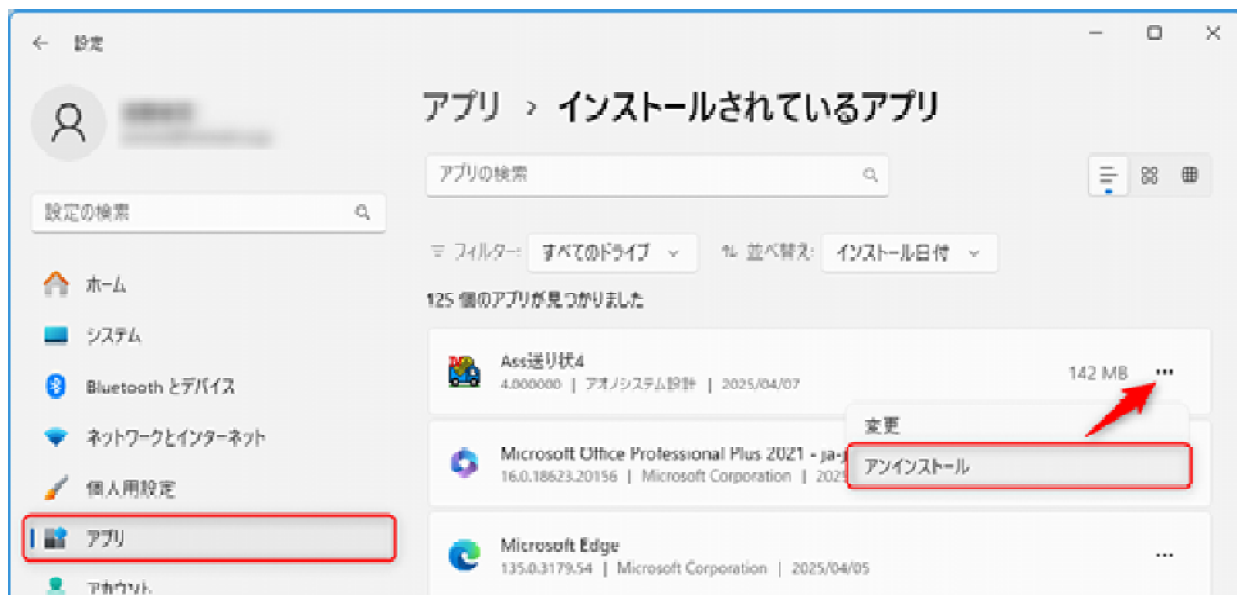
← 設定

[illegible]
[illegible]

設定の検索

ホーム
システム
Bluetooth とデバイス
ネットワークとインターネット
個人用設定
アプリ
アカウント

アプリ › インストールされているアプリ

アプリの検索

フィルター: すべてのドライブ
並べ替え: インストール日付

125 個のアプリが見つかりました

Ass送り状4
4.000000 | アオノシステム設計 | 2025/04/07
142 MB ...

変更
アンインストール

Microsoft Office Professional Plus 2021 - ja-j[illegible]
16.0.18623.20156 | Microsoft Corporation | 202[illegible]

Microsoft Edge
135.0.3179.54 | Microsoft Corporation | 2025/04/05
...